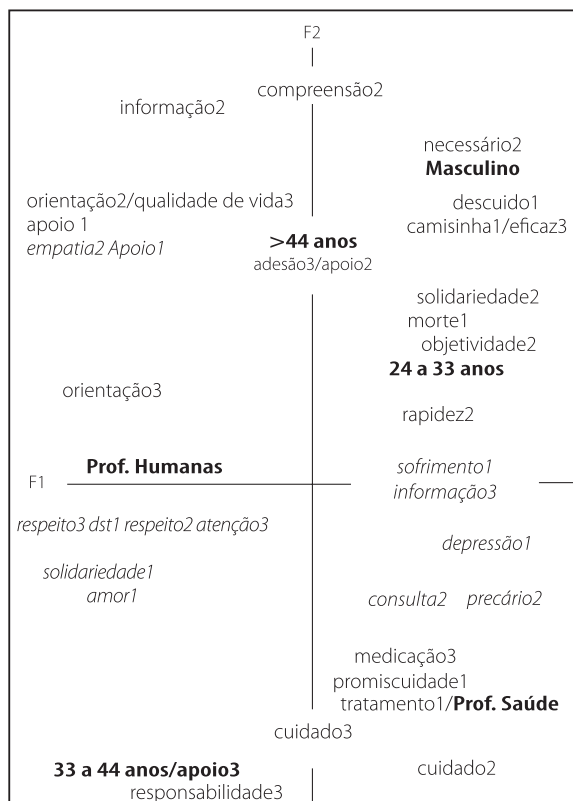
F2

compreensão2

informação2

necessário2

**Masculino**

orientação2/qualidade de vida3

apoio 1

*empatia2 Apoio1*

descuido1

camisinha1/eficaz3

**>44 anos**

adesão3/apoio2

solidariedade2

morte1

objetividade2

**24 a 33 anos**

orientação3

rapidez2

F1

**Prof. Humanas**

*sofrimento1*

*informação3*

*respeito3 dst1 respeito2 atenção3*

*depressão1*

*solidariedade1*

*amor1*

*consulta2 precário2*

medicação3

promiscuidade1

tratamento1/**Prof. Saúde**

cuidado3

**33 a 44 anos/apoio3**

cuidado2

responsabilidade3